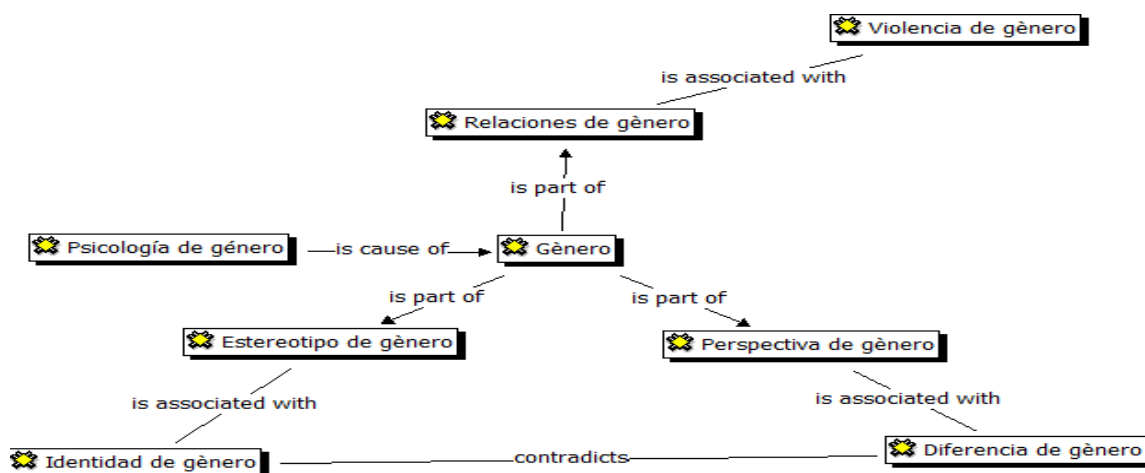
Violencia de gènero

is associated with

Relaciones de gènero

is part of

Psicología de género

is cause of

Gènero

is part of

is part of

Estereotipo de gènero

Perspectiva de gènero

is associated with

is associated with

Identidad de gènero

contradicts

Diferencia de gènero